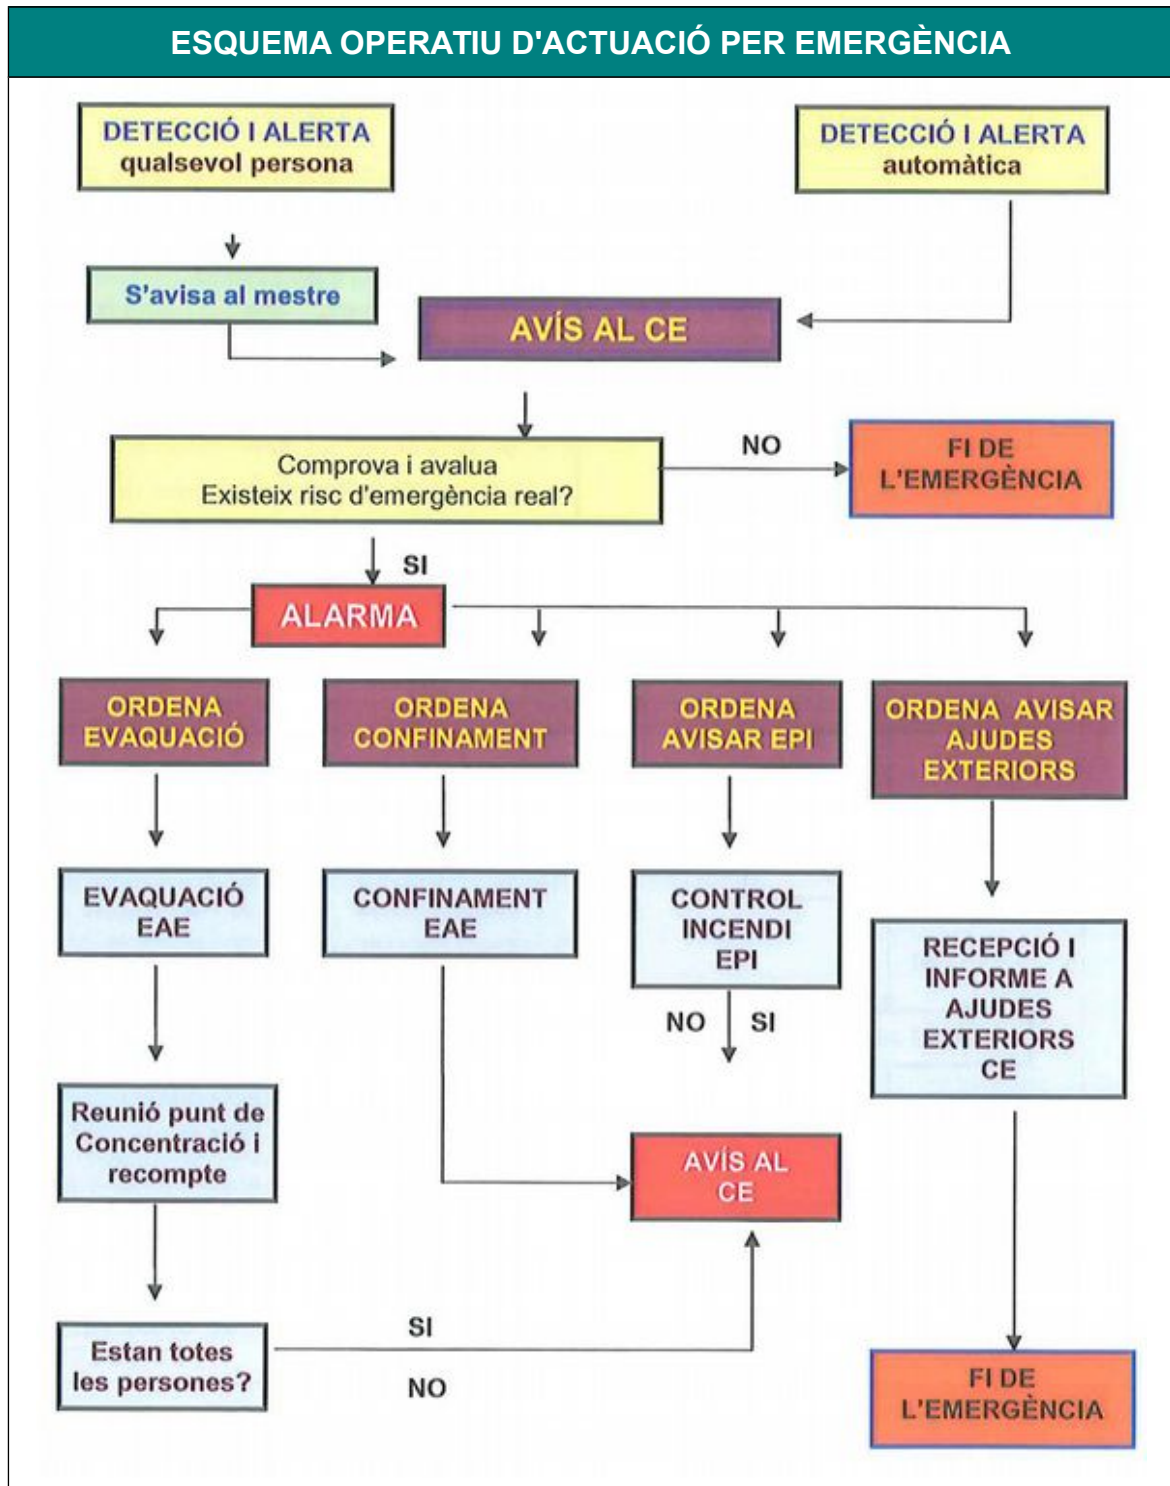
ESQUEMA OPERATIU D'ACTUACIÓ PER EMERGÈNCIA

DETECCIÓ I ALERTA
qualsevol persona

DETECCIÓ I ALERTA
automàtica

S'avisa al mestre

AVÍS AL CE

Comprova i avalua
Existeix risc d'emergència real?

NO

FI DE
L'EMERGÈNCIA

SI

ALARMA

ORDENA
EVAQUACIÓ

ORDENA
CONFINAMENT

ORDENA
AVISAR EPI

ORDENA AVISAR
AJUDES
EXTERIORS

EVAQUACIÓ
EAE

CONFINAMENT
EAE

CONTROL
INCENDI
EPI

NO SI

RECEPCIÓ I
INFORME A
AJUDES
EXTERIORS
CE

Reunió punt de
Concentració i
recompte

AVÍS AL
CE

SI

Estan totes
les persones?

NO

FI DE
L'EMERGÈNCIA